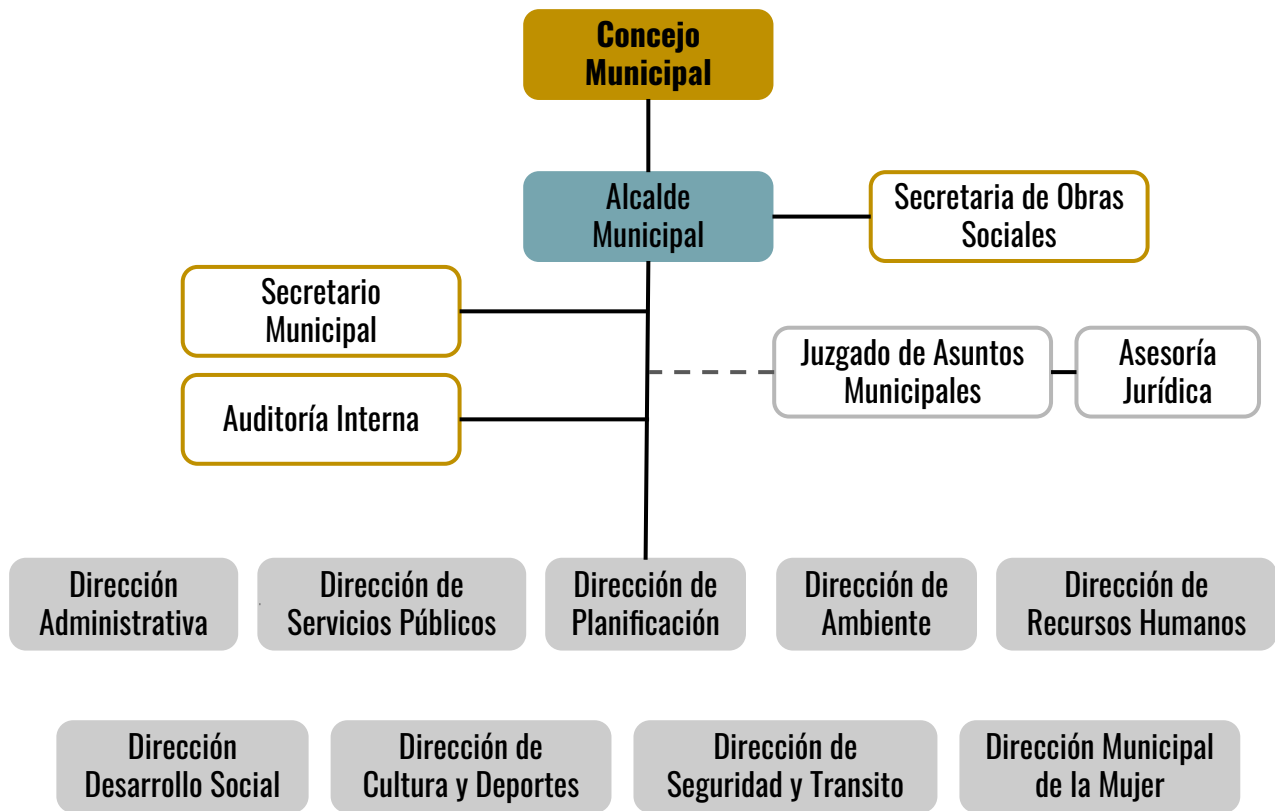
Concejo Municipal

Alcalde Municipal

Secretaria de Obras Sociales

Secretario Municipal

Juzgado de Asuntos Municipales

Asesoría Jurídica

Auditoría Interna

Dirección Administrativa

Dirección de Servicios Públicos

Dirección de Planificación

Dirección de Ambiente

Dirección de Recursos Humanos

Dirección Desarrollo Social

Dirección de Cultura y Deportes

Dirección de Seguridad y Transito

Dirección Municipal de la Mujer